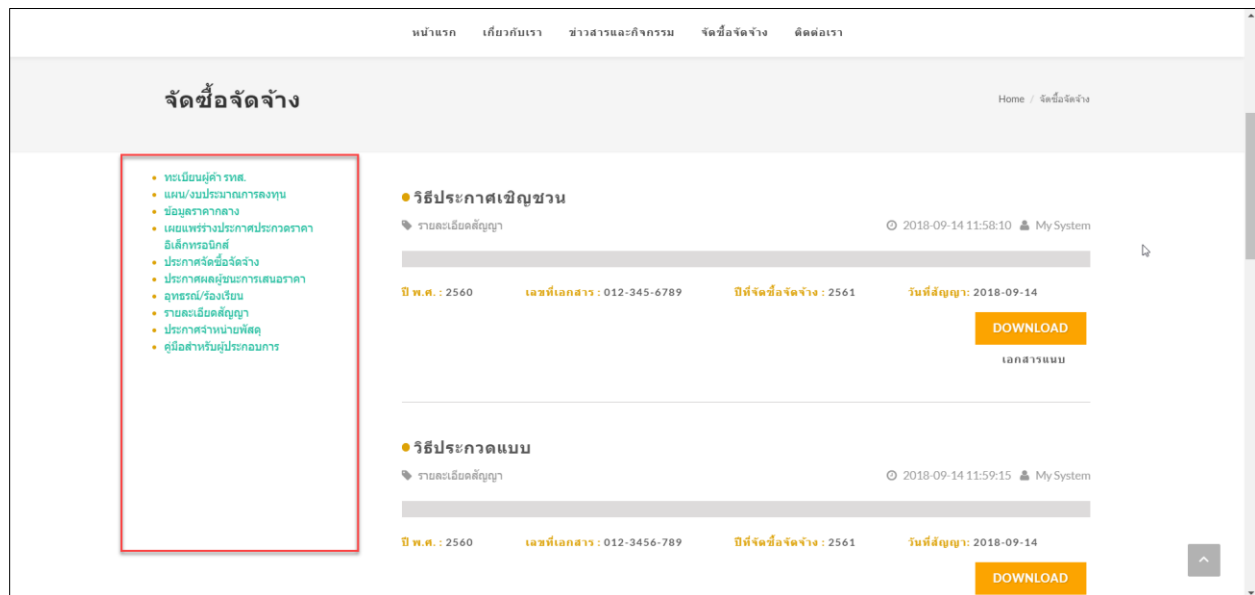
หน้าแรก เกี่ยวกับเรา ข่าวสารและกิจกรรม จัดซื้อจัดจ้าง ติดต่อเรา

จัดซื้อจัดจ้าง

Home / จัดซื้อจัดจ้าง

- ทะเบียนผู้ค้า รพส.
- แผน/งบประมาณการลงทุน
- ข้อมูลราคากลาง
- เผยแพร่ร่างประกาศประกวดราคาอิเล็กทรอนิกส์
- ประกาศจัดซื้อจัดจ้าง
- ประกาศผลผู้ชนะการเสนอราคา
- อุทธรณ์/ร้องเรียน
- รายละเอียดสัญญา
- ประกาศจำหน่ายพัสดุ
- คู่มือสำหรับผู้ประกอบการ

วิธีประกาศเชิญชวน

รายละเอียดสัญญา

2018-09-14 11:58:10 My System

ปี พ.ศ. : 2560 เลขที่เอกสาร : 012-345-6789 ปีที่จัดซื้อจัดจ้าง : 2561 วันที่สัญญา: 2018-09-14

DOWNLOAD

เอกสารแนบ

วิธีประกวดแบบ

รายละเอียดสัญญา

2018-09-14 11:59:15 My System

ปี พ.ศ. : 2560 เลขที่เอกสาร : 012-3456-789 ปีที่จัดซื้อจัดจ้าง : 2561 วันที่สัญญา: 2018-09-14

DOWNLOAD